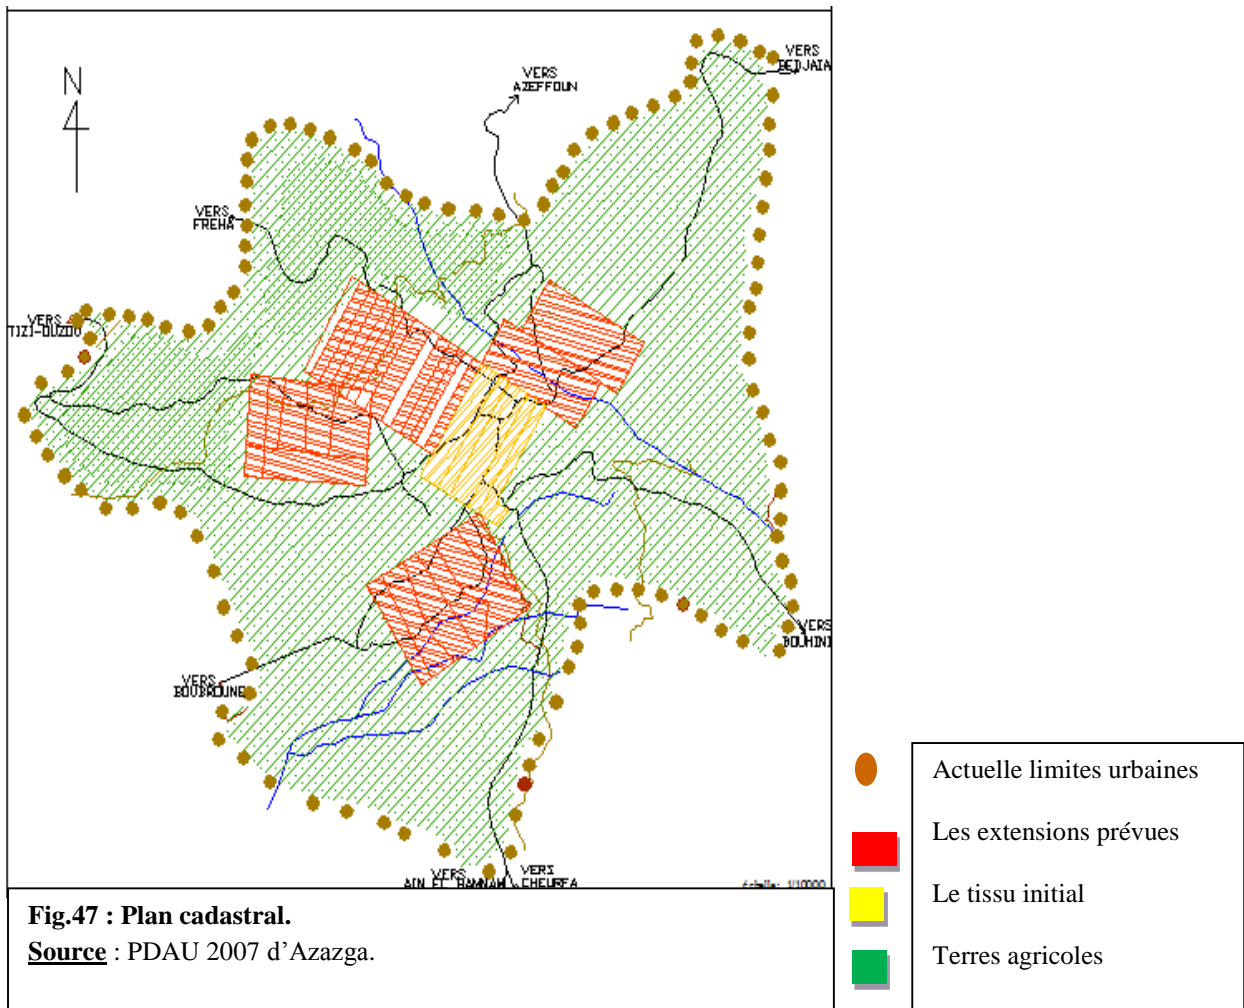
N

VERS AZEFFOUN

VERS BEDJAIA

VERS FREHA

VERS TIZI-OUZOU

VERS BOUHINI

VERS BOUBAOUNE

VERS AIN EL HAMMAM

VERS CHEURFA

Echelle: 1/10000

Actuelle limites urbaines

Les extensions prévues

Le tissu initial

Terres agricoles

Fig.47 : Plan cadastral.
Source : PDAU 2007 d'Azazga.